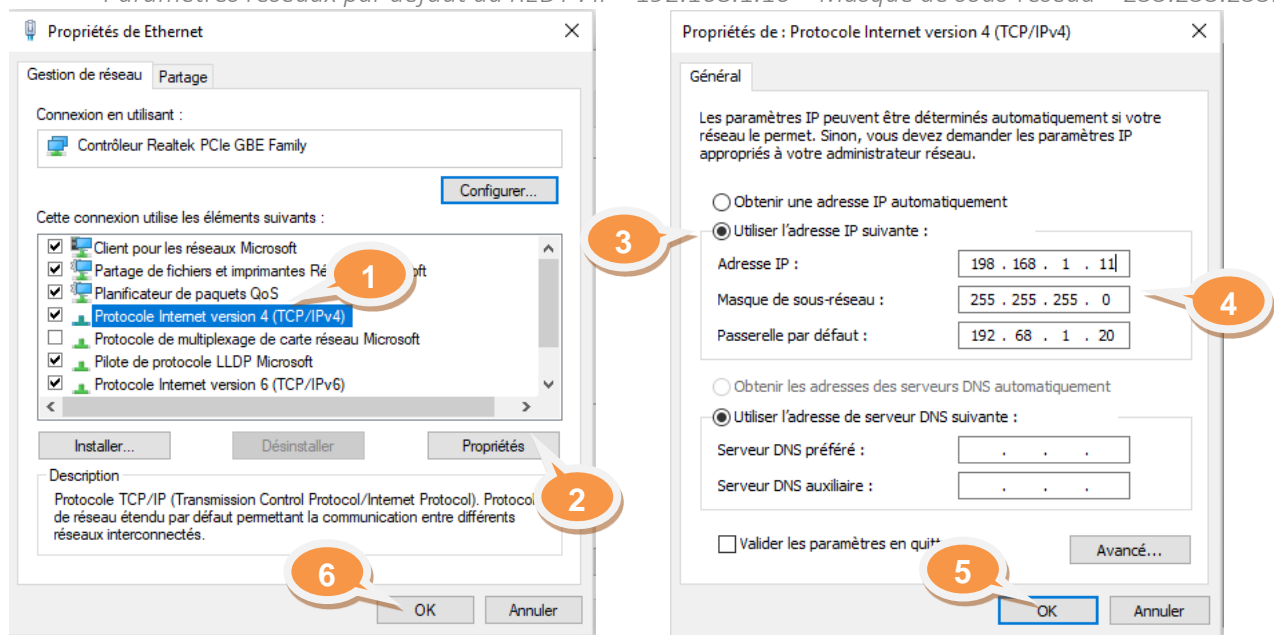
Propriétés de Ethernet

Gestion de réseau | Partage

Connexion en utilisant :

Contrôleur Realtek PCIe GBE Family

Configurer...

Cette connexion utilise les éléments suivants :

Client pour les réseaux Microsoft
Partage de fichiers et imprimantes Ré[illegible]oft
Planificateur de paquets QoS
Protocole Internet version 4 (TCP/IPv4)
Protocole de multiplexage de carte réseau Microsoft
Pilote de protocole LLDP Microsoft
Protocole Internet version 6 (TCP/IPv6)

1

Installer... | Désinstaller | Propriétés

2

Description
Protocole TCP/IP (Transmission Control Protocol/Internet Protocol). Protocol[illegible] de réseau étendu par défaut permettant la communication entre différents réseaux interconnectés.

6

OK | Annuler

Propriétés de : Protocole Internet version 4 (TCP/IPv4)

Général

Les paramètres IP peuvent être déterminés automatiquement si votre réseau le permet. Sinon, vous devez demander les paramètres IP appropriés à votre administrateur réseau.

Obtenir une adresse IP automatiquement

3

Utiliser l'adresse IP suivante :

Adresse IP : 198 . 168 . 1 . 11

Masque de sous-réseau : 255 . 255 . 255 . 0

4

Passerelle par défaut : 192 . 68 . 1 . 20

Obtenir les adresses des serveurs DNS automatiquement

Utiliser l'adresse de serveur DNS suivante :

Serveur DNS préféré : . . .

Serveur DNS auxiliaire : . . .

Valider les paramètres en quit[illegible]

Avancé...

5

OK | Annuler